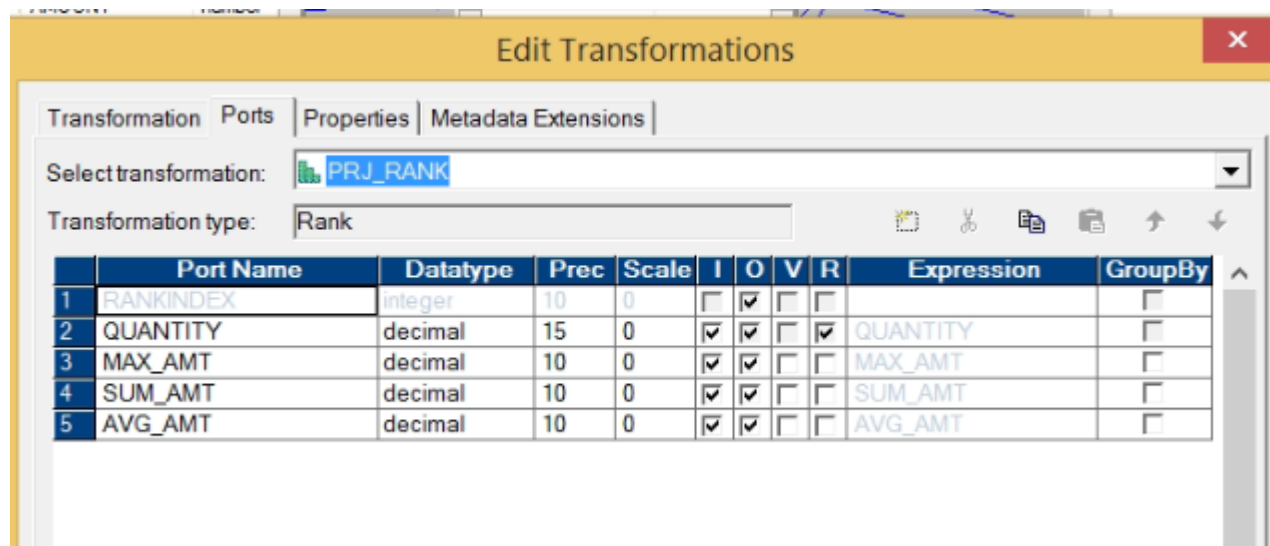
Edit Transformations

Transformation | Ports | Properties | Metadata Extensions

Select transformation: PRJ_RANK

Transformation type: Rank

| | Port Name | Datatype | Prec | Scale | I | O | V | R | Expression | GroupBy |
|---|---|---|---|---|---|---|---|---|---|---|
| 1 | RANKINDEX | integer | 10 | 0 | ☐ | ☑ | ☐ | ☐ | | ☐ |
| 2 | QUANTITY | decimal | 15 | 0 | ☑ | ☑ | ☐ | ☑ | QUANTITY | ☐ |
| 3 | MAX_AMT | decimal | 10 | 0 | ☑ | ☑ | ☐ | ☐ | MAX_AMT | ☐ |
| 4 | SUM_AMT | decimal | 10 | 0 | ☑ | ☑ | ☐ | ☐ | SUM_AMT | ☐ |
| 5 | AVG_AMT | decimal | 10 | 0 | ☑ | ☑ | ☐ | ☐ | AVG_AMT | ☐ |